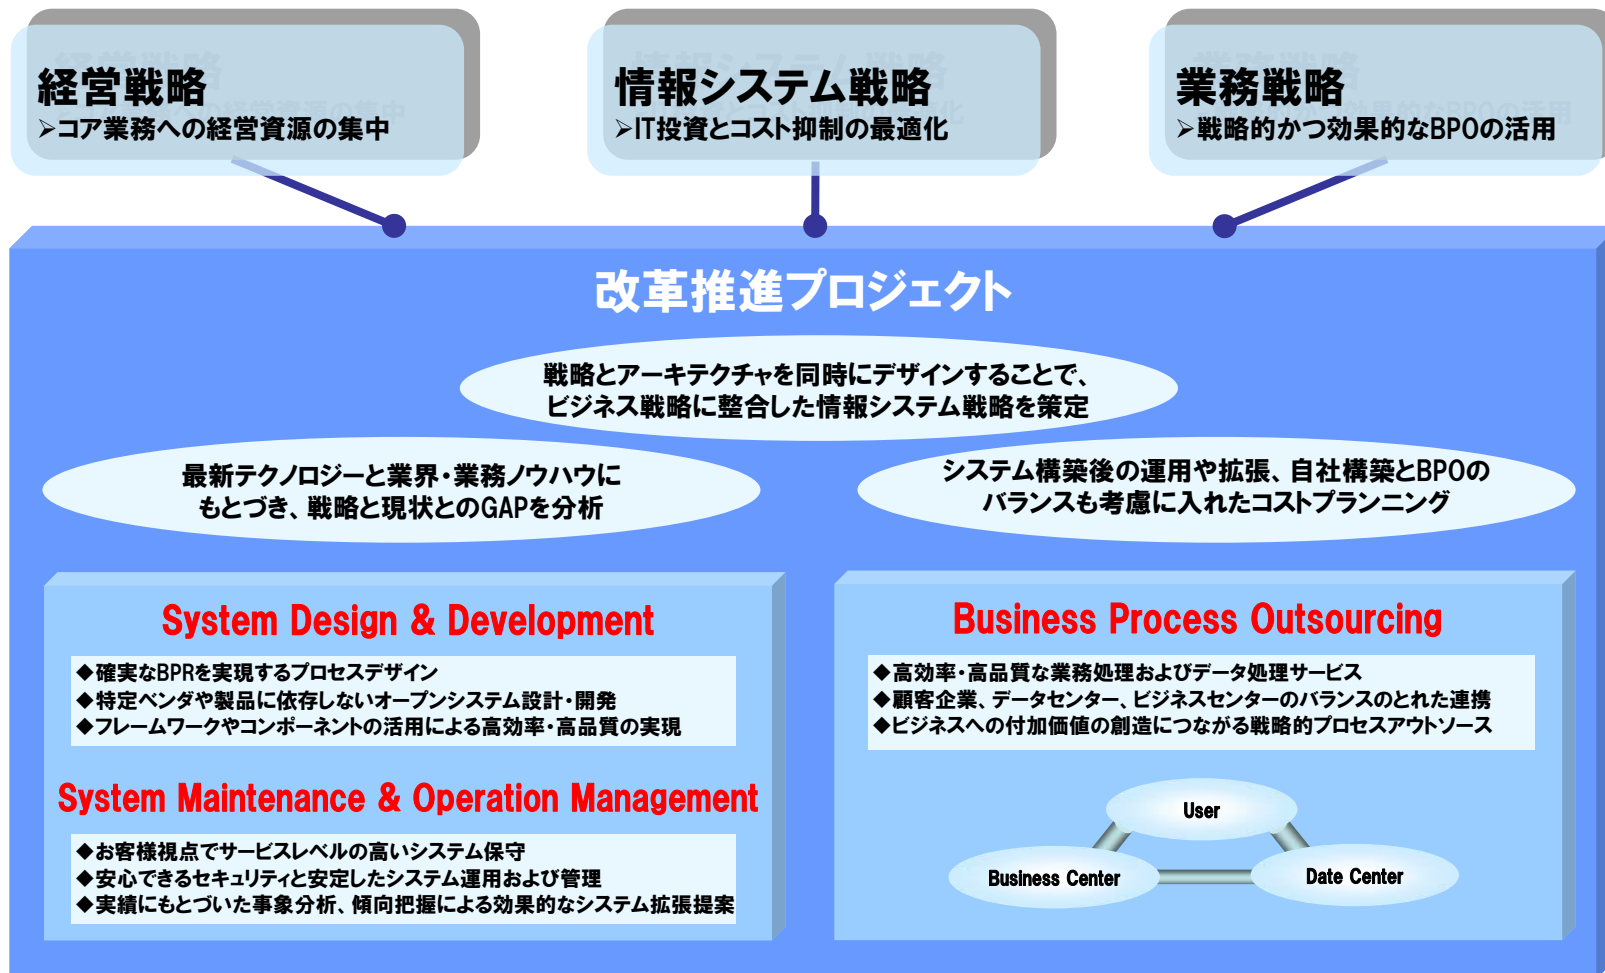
経営戦略
➢コア業務への経営資源の集中

情報システム戦略
➢IT投資とコスト抑制の最適化

業務戦略
➢戦略的かつ効果的なBPOの活用

改革推進プロジェクト

戦略とアーキテクチャを同時にデザインすることで、ビジネス戦略に整合した情報システム戦略を策定

最新テクノロジーと業界・業務ノウハウにもとづき、戦略と現状とのGAPを分析

システム構築後の運用や拡張、自社構築とBPOのバランスも考慮に入れたコストプランニング

System Design & Development

◆確実なBPRを実現するプロセスデザイン
◆特定ベンダや製品に依存しないオープンシステム設計・開発
◆フレームワークやコンポーネントの活用による高効率・高品質の実現

System Maintenance & Operation Management

◆お客様視点でサービスレベルの高いシステム保守
◆安心できるセキュリティと安定したシステム運用および管理
◆実績にもとづいた事象分析、傾向把握による効果的なシステム拡張提案

Business Process Outsourcing

◆高効率・高品質な業務処理およびデータ処理サービス
◆顧客企業、データセンター、ビジネスセンターのバランスのとれた連携
◆ビジネスへの付加価値の創造につながる戦略的プロセスアウトソース

User
Business Center
Date Center